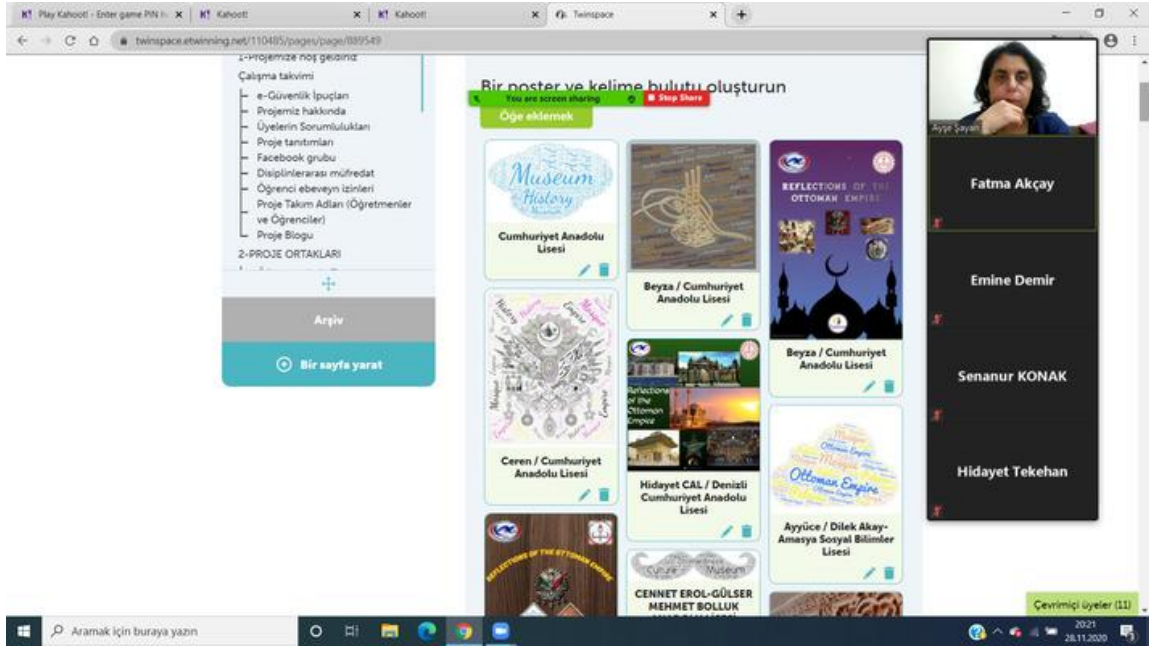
K! Play Kahoot! - Enter game PIN h ×
K! Kahoot! ×
K! Kahoot! ×
Twinspace ×
+

twinspace.etwinning.net/110485/pages/page/889549

1-Projemize hoş geldiniz
Çalışma takvimi
e-Güvenlik İpuçları
Projemiz hakkında
Üyelerin Sorumlulukları
Proje tanıtımları
Facebook grubu
Disiplinlerarası müfredat
Öğrenci ebeveyn izinleri
Proje Takım Adları (Öğretmenler ve Öğrenciler)
Proje Blogu
2-PROJE ORTAKLARI

Arşiv
Bir sayfa yarat

Bir poster ve kelime bulutu oluşturun
You are screen sharing
Stop Share
Öğe eklemek

Museum History
Cumhuriyet Anadolu Lisesi

Beyza / Cumhuriyet Anadolu Lisesi

REFLECTIONS OF THE OTTOMAN EMPIRE
Beyza / Cumhuriyet Anadolu Lisesi

Ceren / Cumhuriyet Anadolu Lisesi

Reflections of the Ottoman Empire
Hidayet CAL / Denizli Cumhuriyet Anadolu Lisesi

Ottoman Empire
Ayyüce / Dilek Akay-Amasya Sosyal Bilimler Lisesi

REFLECTIONS OF THE OTTOMAN EMPIRE

Culture Museum
CENNET EROL-GÜLSER MEHMET BOLLUK
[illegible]

Ayşe Şayan
Fatma Akçay
Emine Demir
Senanur KONAK
Hidayet Tekehan

Çevrimiçi üyeler (11)

Aramak için buraya yazın
2021
28.11.2020